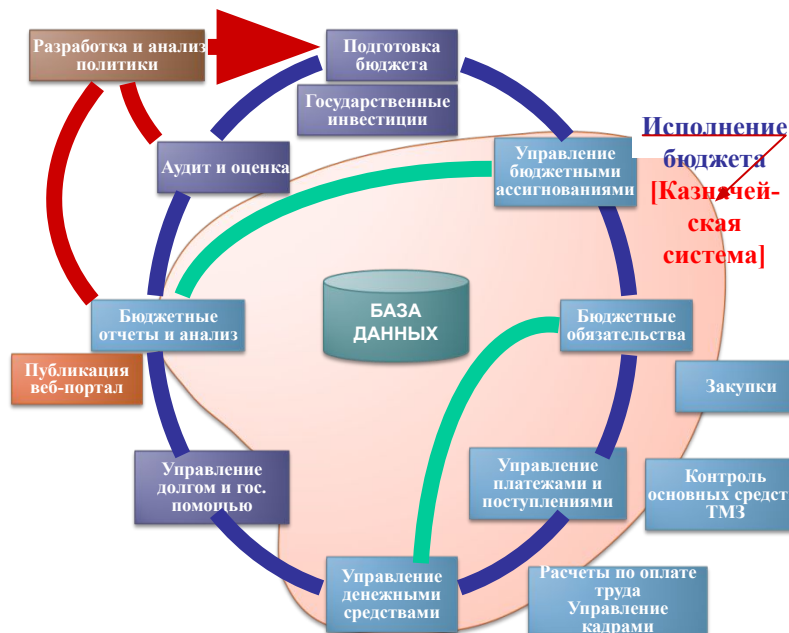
Разработка и анализ политики

Подготовка бюджета

Государственные инвестиции

Исполнение бюджета [Казначейская система]

Аудит и оценка

Управление бюджетными ассигнованиями

БАЗА ДАННЫХ

Бюджетные отчеты и анализ

Бюджетные обязательства

Публикация веб-портал

Закупки

Управление долгом и гос. помощью

Управление платежами и поступлениями

Контроль основных средст ТМЗ

Управление денежными средствами

Расчеты по оплате труда Управление кадрами